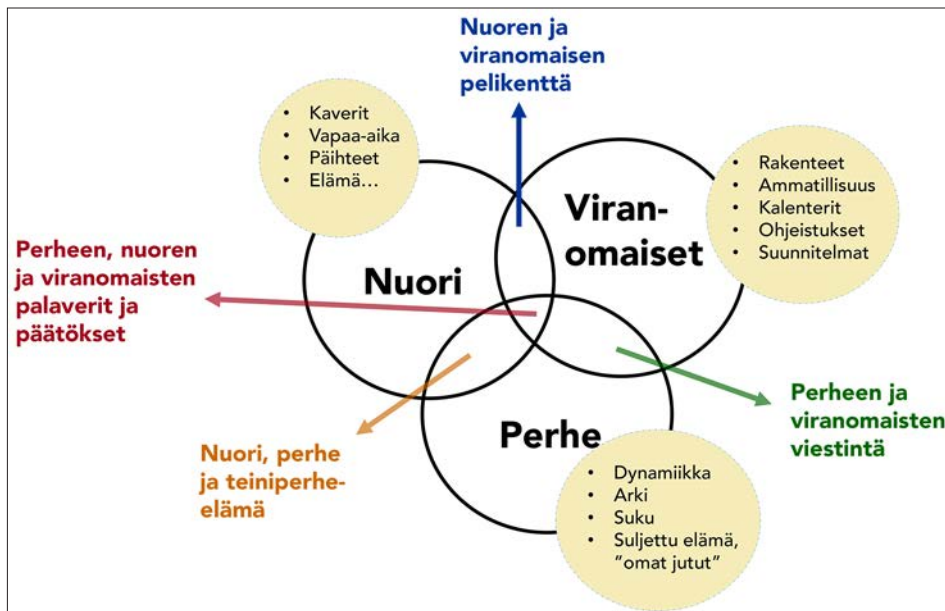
Nuoren ja viranomaisen pelikenttä

- Kaverit
- Vapaa-aika
- Päihteet
- Elämä…

Viran-omaiset

- Rakenteet
- Ammatillisuus
- Kalenterit
- Ohjeistukset
- Suunnitelmat

Perheen, nuoren ja viranomaisten palaverit ja päätökset

Nuori

Perheen ja viranomaisten viestintä

Perhe

Nuori, perhe ja teiniperhe-elämä

- Dynamiikka
- Arki
- Suku
- Suljettu elämä, "omat jutut"